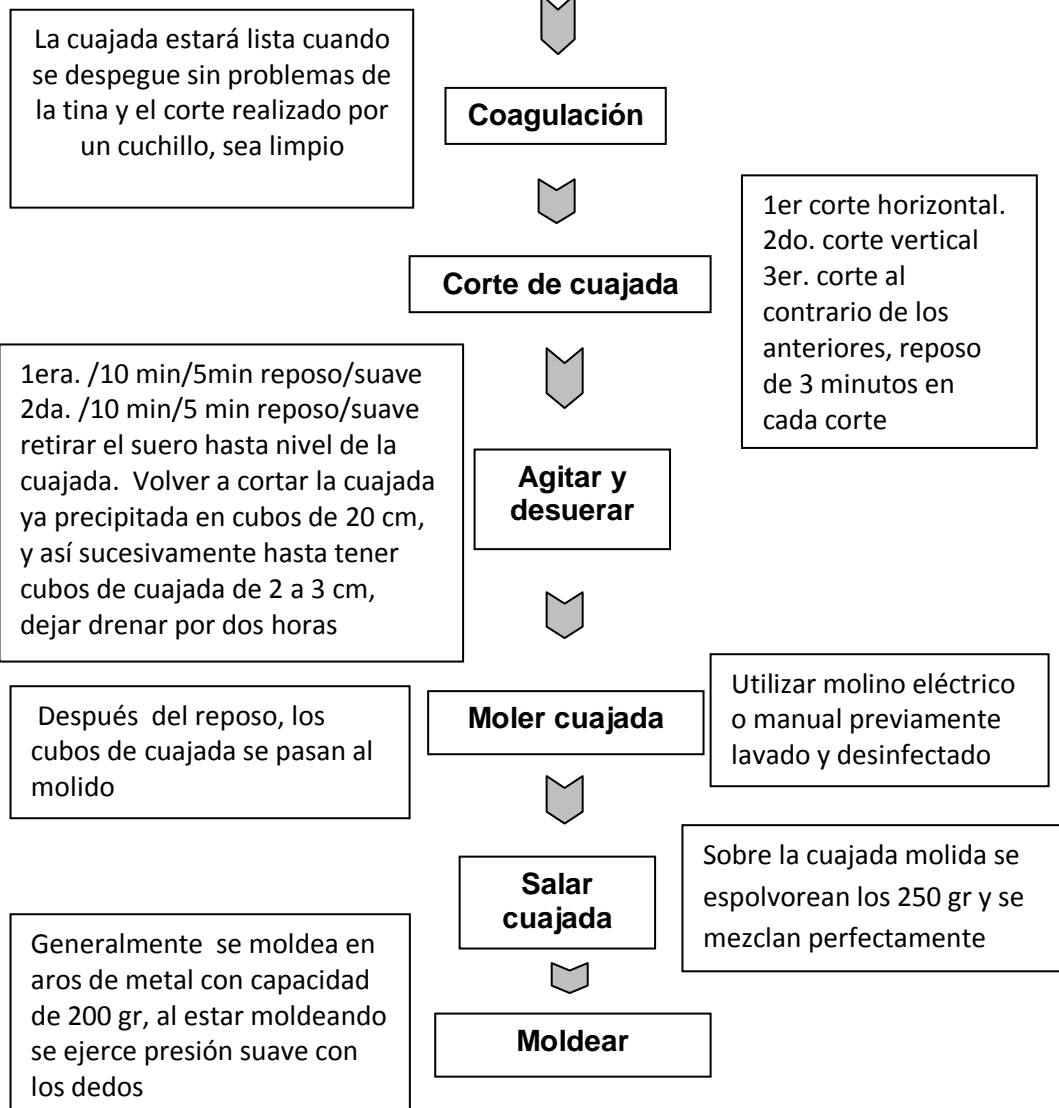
La cuajada estará lista cuando se despegue sin problemas de la tina y el corte realizado por un cuchillo, sea limpio

Coagulación

1er corte horizontal. 2do. corte vertical 3er. corte al contrario de los anteriores, reposo de 3 minutos en cada corte

Corte de cuajada

1era. /10 min/5min reposo/suave 2da. /10 min/5 min reposo/suave retirar el suero hasta nivel de la cuajada. Volver a cortar la cuajada ya precipitada en cubos de 20 cm, y así sucesivamente hasta tener cubos de cuajada de 2 a 3 cm, dejar drenar por dos horas

Agitar y desuerar

Después del reposo, los cubos de cuajada se pasan al molido

Moler cuajada

Utilizar molino eléctrico o manual previamente lavado y desinfectado

Sobre la cuajada molida se espolvorean los 250 gr y se mezclan perfectamente

Salar cuajada

Generalmente se moldea en aros de metal con capacidad de 200 gr, al estar moldeando se ejerce presión suave con los dedos

Moldear